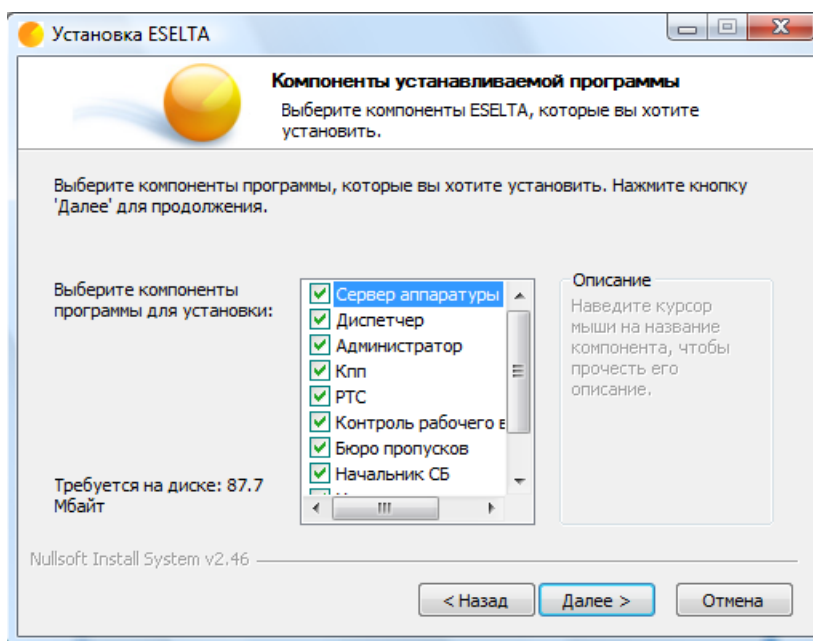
Установка ESELTA

Компоненты устанавливаемой программы

Выберите компоненты ESELTA, которые вы хотите установить.

Выберите компоненты программы, которые вы хотите установить. Нажмите кнопку 'Далее' для продолжения.

Выберите компоненты программы для установки:

Сервер аппаратуры
Диспетчер
Администратор
Кпп
РТС
Контроль рабочего в
Бюро пропусков
Начальник СБ

Описание
Наведите курсор мыши на название компонента, чтобы прочесть его описание.

Требуется на диске: 87.7 Мбайт

Nullsoft Install System v2.46

< Назад
Далее >
Отмена